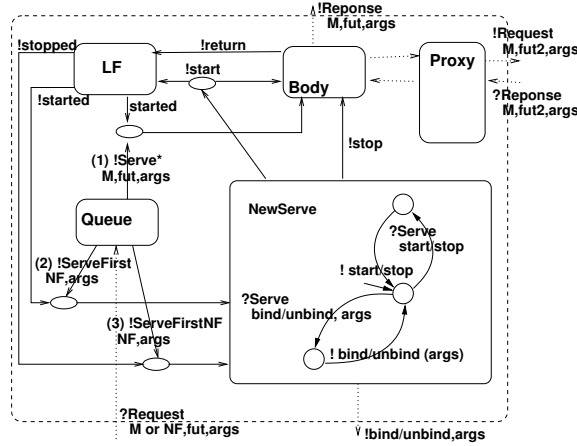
!Reponse
M,fut,args

!stopped
LF
!return
!start
Body
Proxy
!Request
M,fut2,args
?Reponse
M,fut2,args
!started
started
!stop
(1) !Serve*
M,fut,args
Queue
NewServe
?Serve
start/stop
! start/stop
(2) !ServeFirst
NF,args
?Serve
bind/unbind, args
(3) !ServeFirstNF
NF,args
! bind/unbind (args)
?Request
M or NF,fut,args
!bind/unbind,args